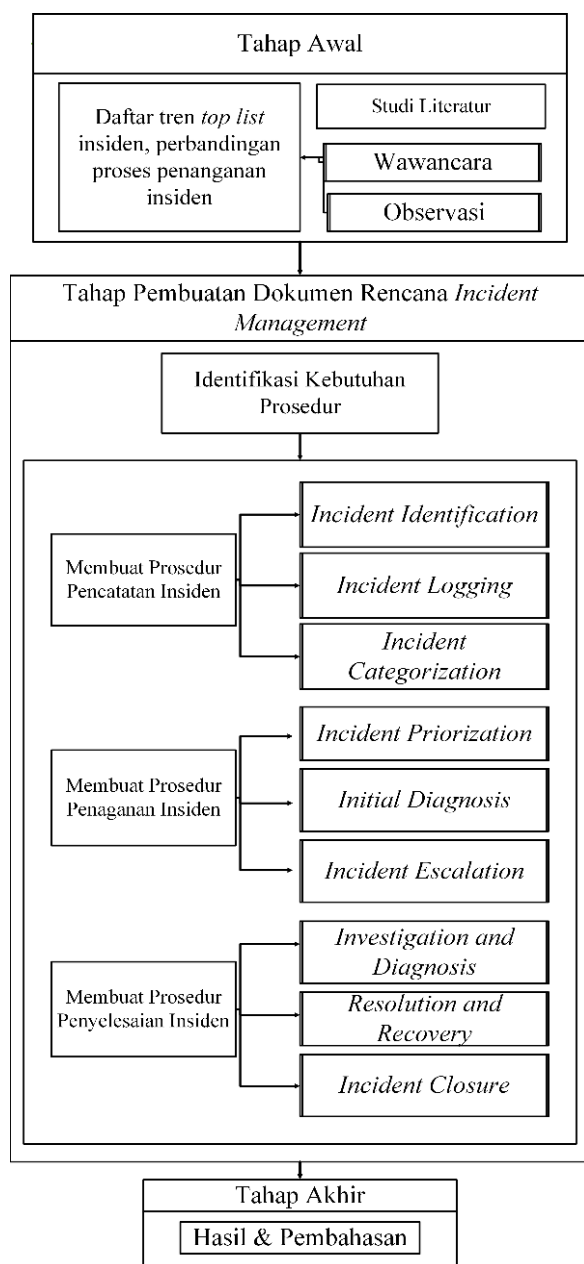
Tahap Awal

Daftar tren *top list* insiden, perbandingan proses penanganan insiden

Studi Literatur

Wawancara

Observasi

Tahap Pembuatan Dokumen Rencana *Incident Management*

Identifikasi Kebutuhan Prosedur

Membuat Prosedur Pencatatan Insiden

*Incident Identification*

*Incident Logging*

*Incident Categorization*

Membuat Prosedur Penaganan Insiden

*Incident Priorization*

*Initial Diagnosis*

*Incident Escalation*

Membuat Prosedur Penyelesaian Insiden

*Investigation and Diagnosis*

*Resolution and Recovery*

*Incident Closure*

Tahap Akhir

Hasil & Pembahasan